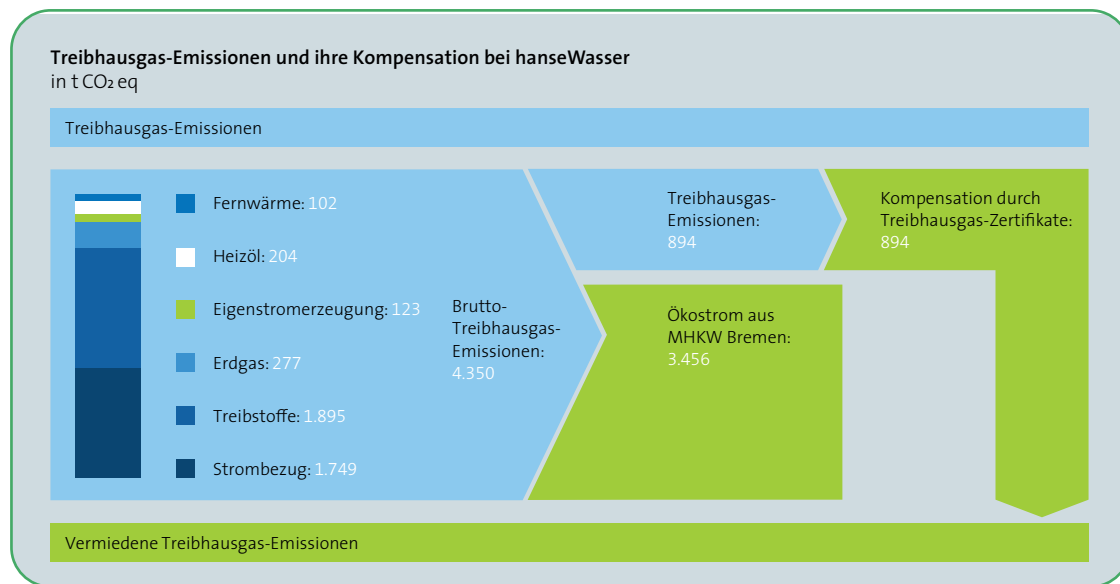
**Treibhausgas-Emissionen und ihre Kompensation bei hanseWasser**
in t $CO_2$ eq

Treibhausgas-Emissionen

Fernwärme: 102

Heizöl: 204

Eigenstromerzeugung: 123

Erdgas: 277

Treibstoffe: 1.895

Strombezug: 1.749

Brutto-Treibhausgas-Emissionen: 4.350

Treibhausgas-Emissionen: 894

Kompensation durch Treibhausgas-Zertifikate: 894

Ökostrom aus MHKW Bremen: 3.456

Vermiedene Treibhausgas-Emissionen